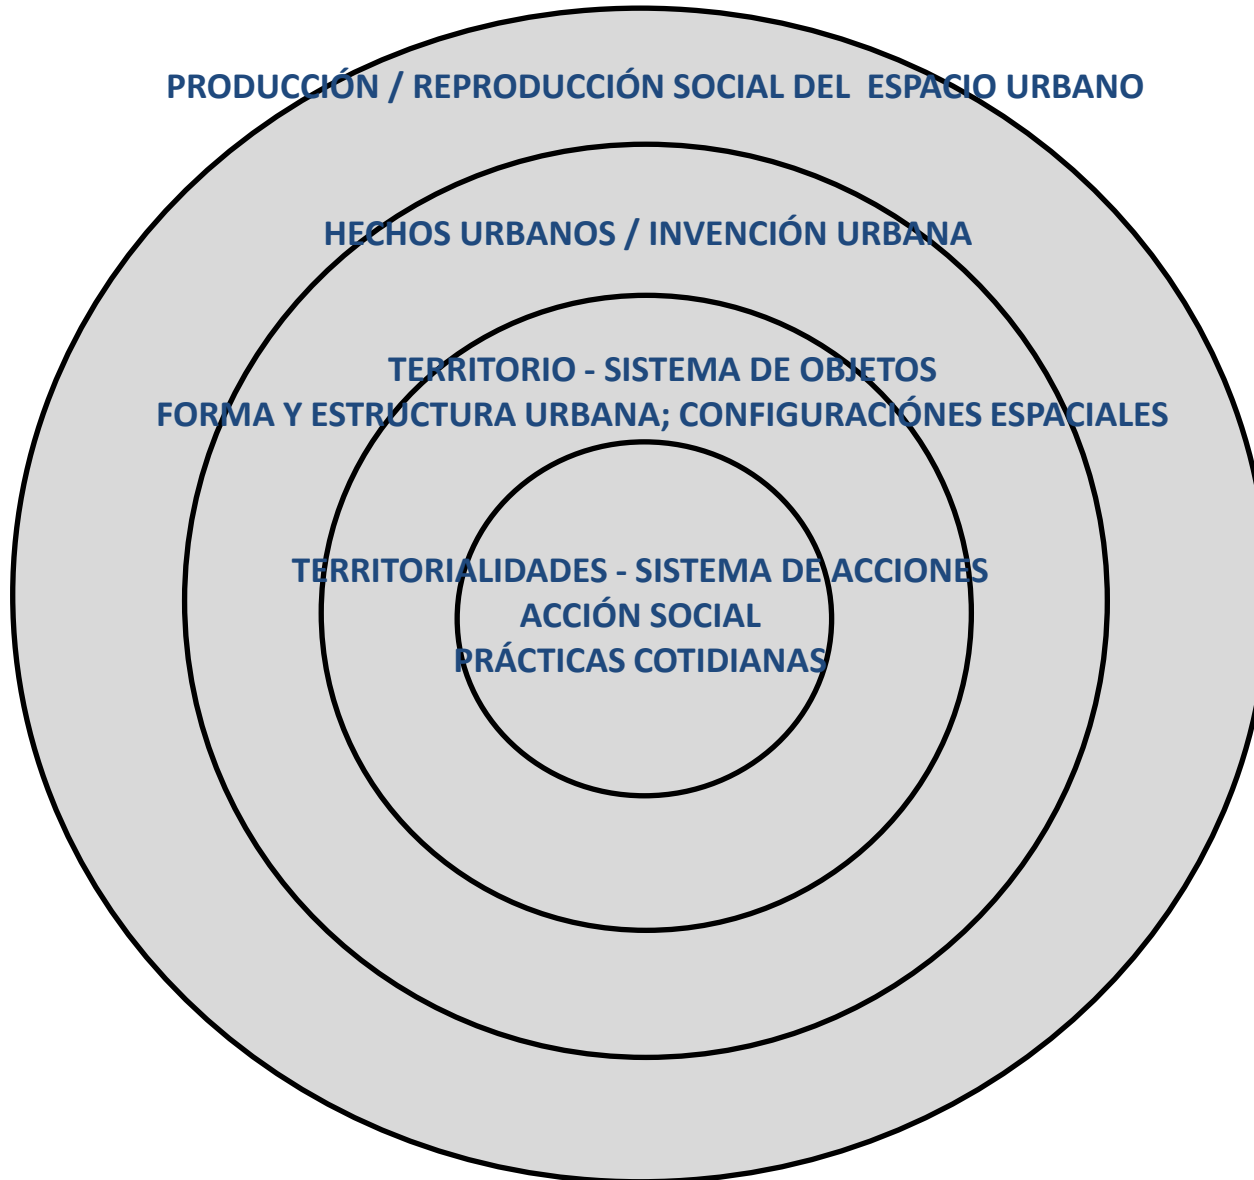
PRODUCCIÓN / REPRODUCCIÓN SOCIAL DEL ESPACIO URBANO

HECHOS URBANOS / INVENCIÓN URBANA

TERRITORIO - SISTEMA DE OBJETOS
FORMA Y ESTRUCTURA URBANA; CONFIGURACIÓNES ESPACIALES

TERRITORIALIDADES - SISTEMA DE ACCIONES
ACCIÓN SOCIAL
PRÁCTICAS COTIDIANAS